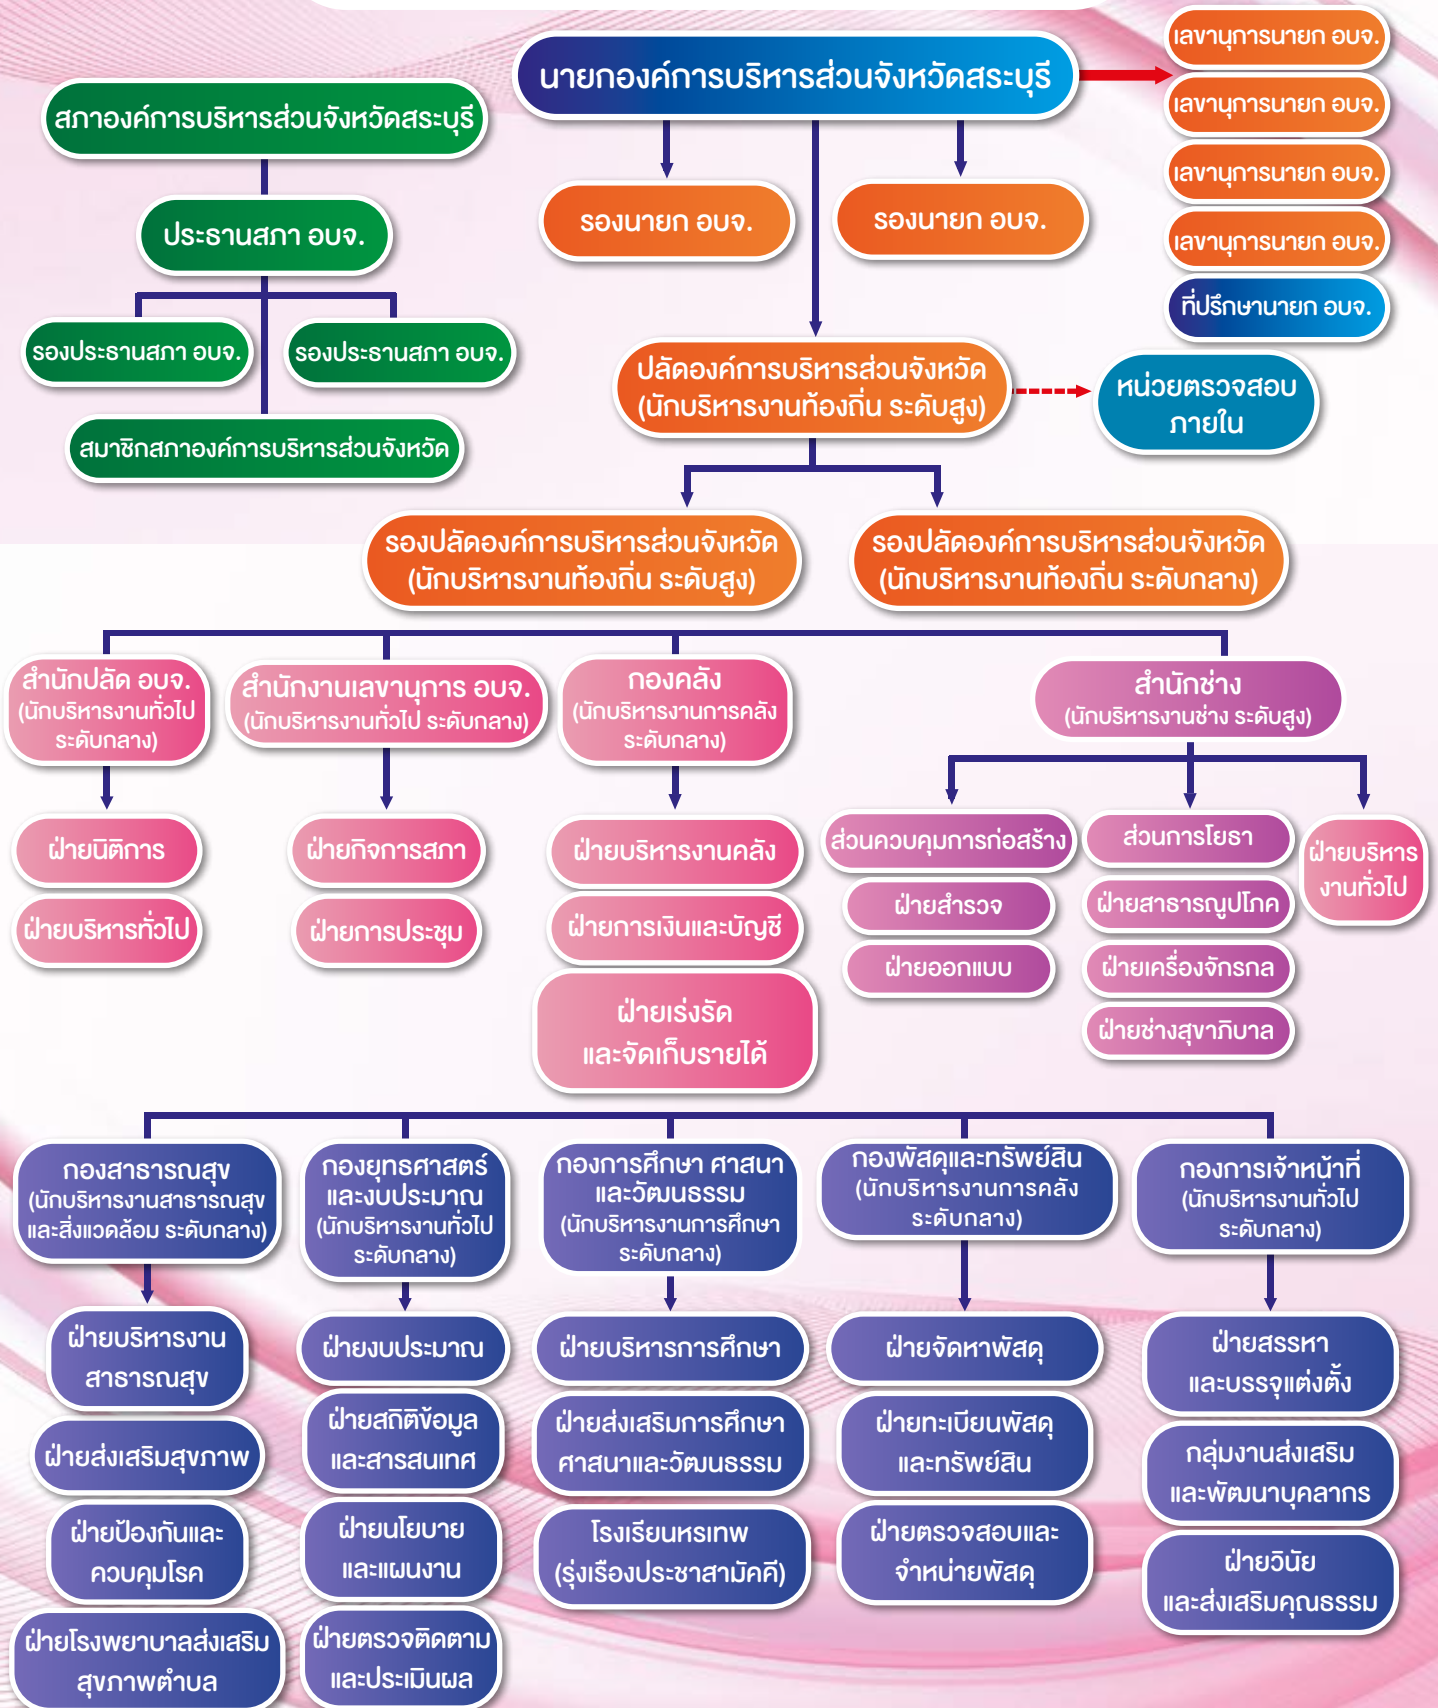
นายกองค์การบริหารส่วนจังหวัดสระบุรี

เลขานุการนายก อบจ.

เลขานุการนายก อบจ.

เลขานุการนายก อบจ.

เลขานุการนายก อบจ.

ที่ปรึกษานายก อบจ.

สภาองค์การบริหารส่วนจังหวัดสระบุรี

ประธานสภา อบจ.

รองประธานสภา อบจ.

รองประธานสภา อบจ.

สมาชิกสภาองค์การบริหารส่วนจังหวัด

รองนายก อบจ.

รองนายก อบจ.

ปลัดองค์การบริหารส่วนจังหวัด (นักบริหารงานท้องถิ่น ระดับสูง)

หน่วยตรวจสอบภายใน

รองปลัดองค์การบริหารส่วนจังหวัด (นักบริหารงานท้องถิ่น ระดับสูง)

รองปลัดองค์การบริหารส่วนจังหวัด (นักบริหารงานท้องถิ่น ระดับกลาง)

สำนักปลัด อบจ. (นักบริหารงานทั่วไป ระดับกลาง)

ฝ่ายนิติการ

ฝ่ายบริหารทั่วไป

สำนักงานเลขานุการ อบจ. (นักบริหารงานทั่วไป ระดับกลาง)

ฝ่ายกิจการสภา

ฝ่ายการประชุม

กองคลัง (นักบริหารงานการคลัง ระดับกลาง)

ฝ่ายบริหารงานคลัง

ฝ่ายการเงินและบัญชี

ฝ่ายเร่งรัด และจัดเก็บรายได้

สำนักช่าง (นักบริหารงานช่าง ระดับสูง)

ส่วนควบคุมการก่อสร้าง

ฝ่ายสำรวจ

ฝ่ายออกแบบ

ส่วนการโยธา

ฝ่ายสาธารณูปโภค

ฝ่ายเครื่องจักรกล

ฝ่ายช่างสุขาภิบาล

ฝ่ายบริหารงานทั่วไป

กองสาธารณสุข (นักบริหารงานสาธารณสุขและสิ่งแวดล้อม ระดับกลาง)

ฝ่ายบริหารงานสาธารณสุข

ฝ่ายส่งเสริมสุขภาพ

ฝ่ายป้องกันและควบคุมโรค

ฝ่ายโรงพยาบาลส่งเสริมสุขภาพตำบล

กองยุทธศาสตร์และงบประมาณ (นักบริหารงานทั่วไป ระดับกลาง)

ฝ่ายงบประมาณ

ฝ่ายสถิติข้อมูลและสารสนเทศ

ฝ่ายนโยบายและแผนงาน

ฝ่ายตรวจติดตามและประเมินผล

กองการศึกษา ศาสนาและวัฒนธรรม (นักบริหารงานการศึกษา ระดับกลาง)

ฝ่ายบริหารการศึกษา

ฝ่ายส่งเสริมการศึกษาศาสนาและวัฒนธรรม

โรงเรียนหรเทพ (รุ่งเรืองประชาสามัคคี)

กองพัสดุและทรัพย์สิน (นักบริหารงานการคลัง ระดับกลาง)

ฝ่ายจัดหาพัสดุ

ฝ่ายทะเบียนพัสดุและทรัพย์สิน

ฝ่ายตรวจสอบและจำหน่ายพัสดุ

กองการเจ้าหน้าที่ (นักบริหารงานทั่วไป ระดับกลาง)

ฝ่ายสรรหาและบรรจุแต่งตั้ง

กลุ่มงานส่งเสริมและพัฒนาบุคลากร

ฝ่ายวินัยและส่งเสริมคุณธรรม